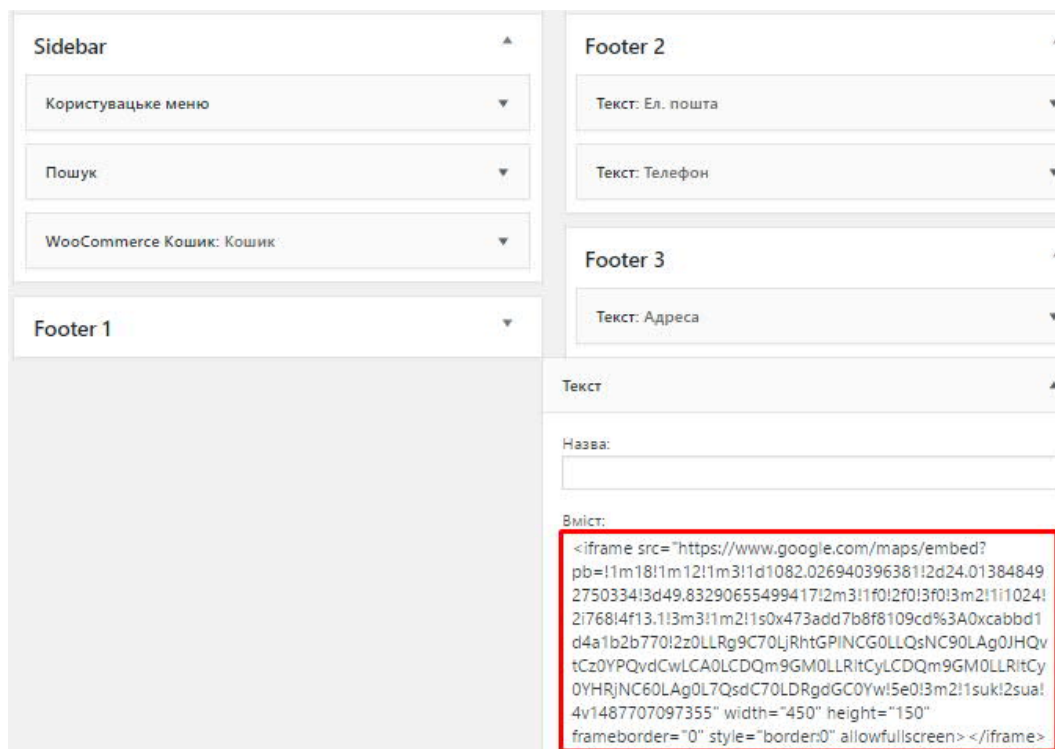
Sidebar

Користувацьке меню

Пошук

WooCommerce Кошик: Кошик

Footer 1

Footer 2

Текст: Ел. пошта

Текст: Телефон

Footer 3

Текст: Адреса

Текст

Назва:

Вміст:

<iframe src="https://www.google.com/maps/embed?pb=!1m18!1m12!1m3!1d1082.02694039638!2d24.013848492750334!3d49.83290655499417!2m3!1f0!2f0!3f0!3m2!1i1024!2i768!4f13.1!3m3!1m2!1s0x473add7b8f8109cd%3A0xcabbd1d4a1b2b770!2z0LLRg9C70LjRhtGPINCG0LLQsNC90LAg0JHQvtCz0YPQvdCwLCA0LCDQm9GM0LLRltCyLCDQm9GM0LLRltCy0YHRjNC60LAg0L7QsdC70LDRgdGC0Yw!5e0!3m2!1suk!2sua!4v1487707097355" width="450" height="150" frameborder="0" style="border:0" allowfullscreen></iframe>